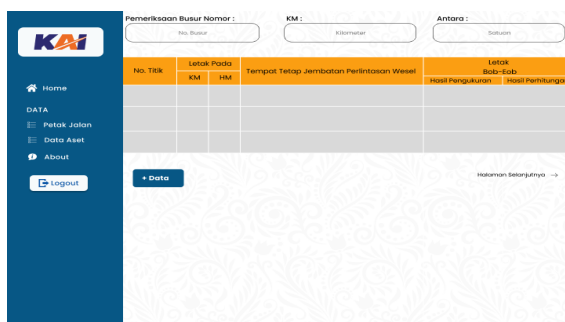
KAI

Home

DATA

Petak Jalan

Data Aset

About

Logout

Pemeriksaan Busur Nomor :

No. Busur

KM :

Kilometer

Antara :

Satuan

| No. Titik | Letak Pada | | Tempat Tetap Jembatan Perlintasan Wesel | Letak Bob-Eob | |
|---|---|---|---|---|---|
| | KM | HM | | Hasil Pengukuran | Hasil Perhitunga |
| | | | | | |
| | | | | | |
| | | | | | |

+ Data

Halaman Selanjutnya →